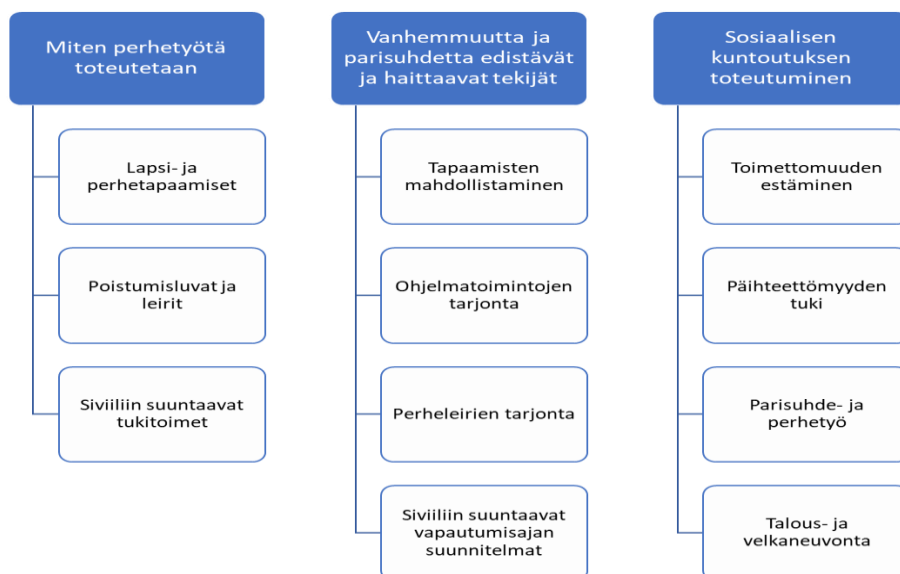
Miten perhetyötä toteutetaan

Lapsi- ja perhetapaamiset

Poistumisluvat ja leirit

Siviiliin suuntaavat tukitoimet

Vanhemmuutta ja parisuhdetta edistävät ja haittaavat tekijät

Tapaamisten mahdollistaminen

Ohjelmatoimintojen tarjonta

Perheleirien tarjonta

Siviiliin suuntaavat vapautumisajan suunnitelmat

Sosiaalisen kuntoutuksen toteutuminen

Toimettomuuden estäminen

Päihteettömyyden tuki

Parisuhde- ja perhetyö

Talous- ja velkaneuvonta